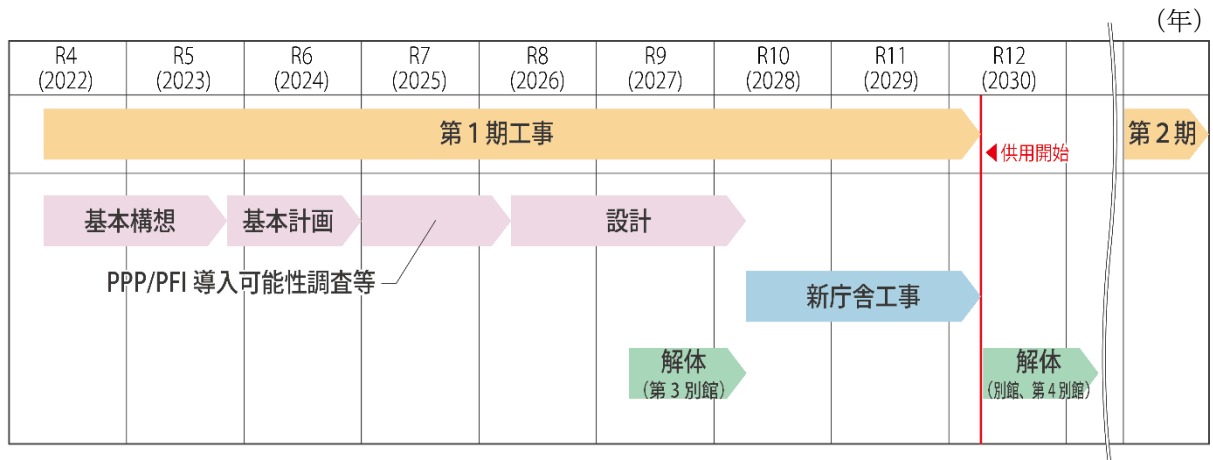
（年）

| R4 (2022) | R5 (2023) | R6 (2024) | R7 (2025) | R8 (2026) | R9 (2027) | R10 (2028) | R11 (2029) | R12 (2030) |  |  |
|---|---|---|---|---|---|---|---|---|---|---|

第１期工事
◀供用開始
第２期

基本構想
基本計画
設計
PPP/PFI 導入可能性調査等
新庁舎工事
解体
（第３別館）
解体
（別館、第４別館）